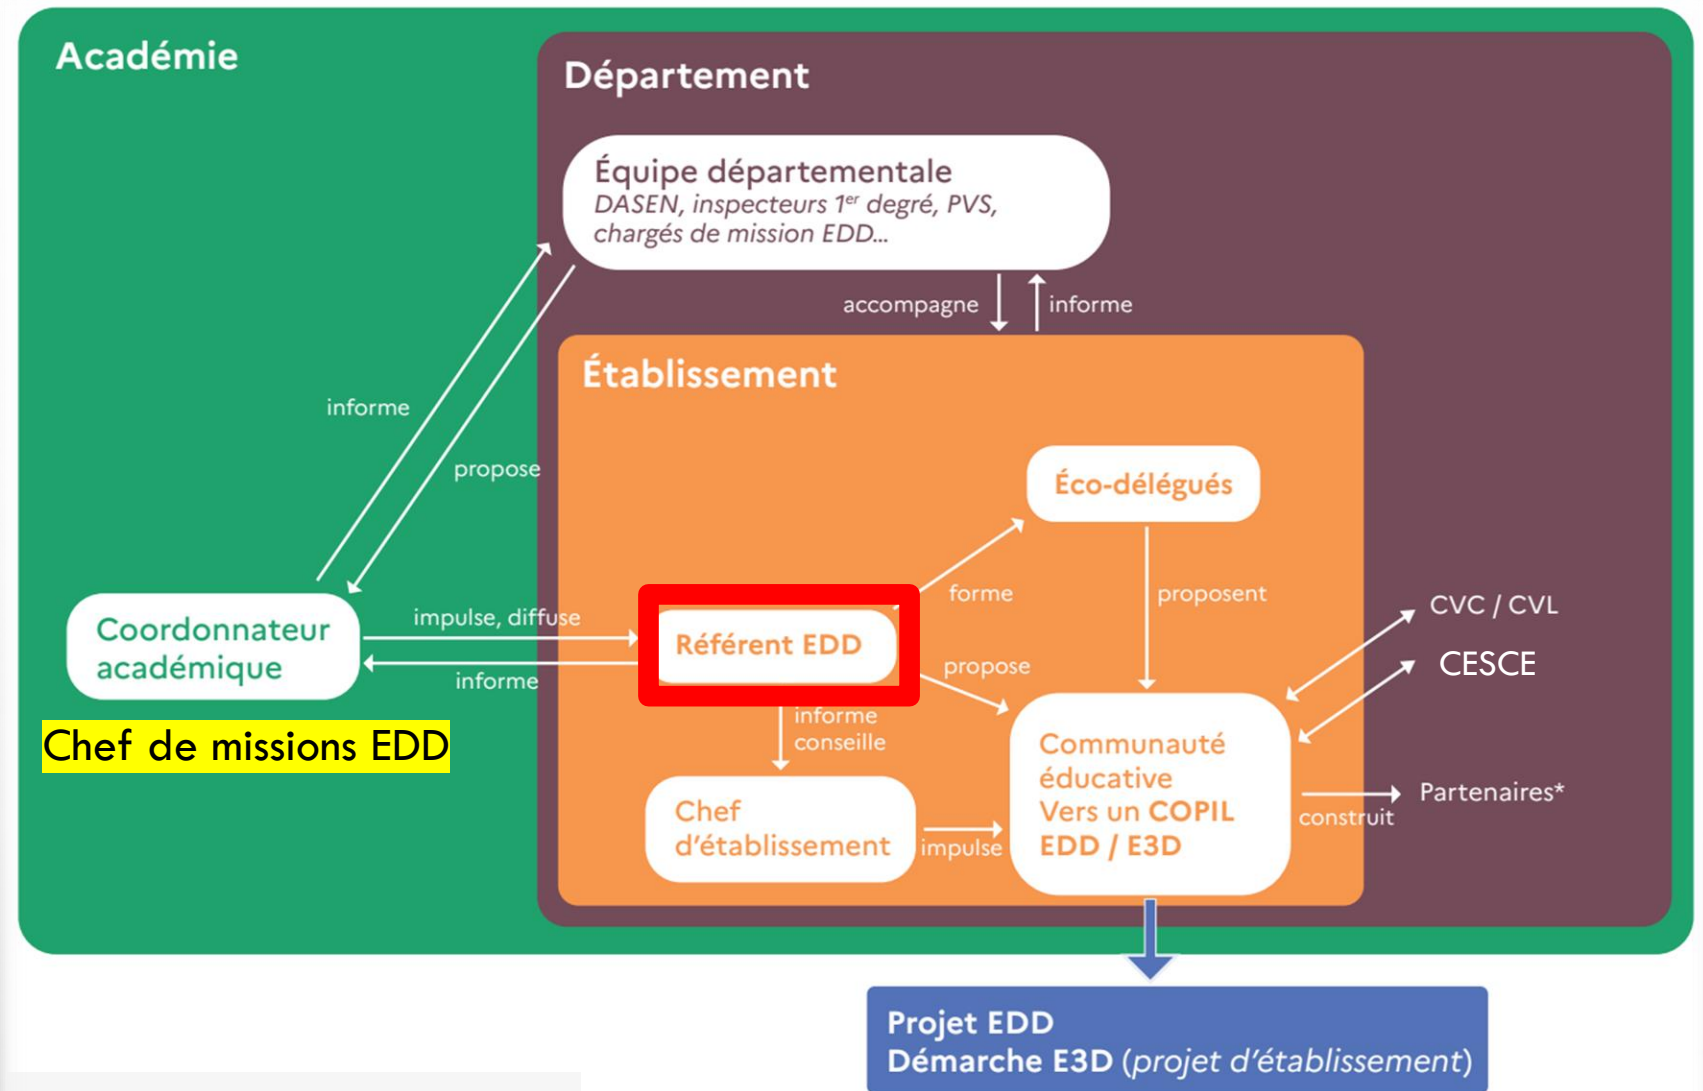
Académie

Département

Équipe départementale
*DASEN, inspecteurs $1^{er}$ degré, PVS, chargés de mission EDD…*

accompagne

informe

Établissement

informe

propose

Éco-délégués

forme

proposent

Coordonnateur académique

impulse, diffuse

Référent EDD

propose

CVC / CVL

CESCE

informe

Chef de missions EDD

informe
conseille

Communauté éducative
Vers un COPIL EDD / E3D

Chef d'établissement

impulse

construit

Partenaires*

Projet EDD
Démarche E3D (*projet d'établissement*)